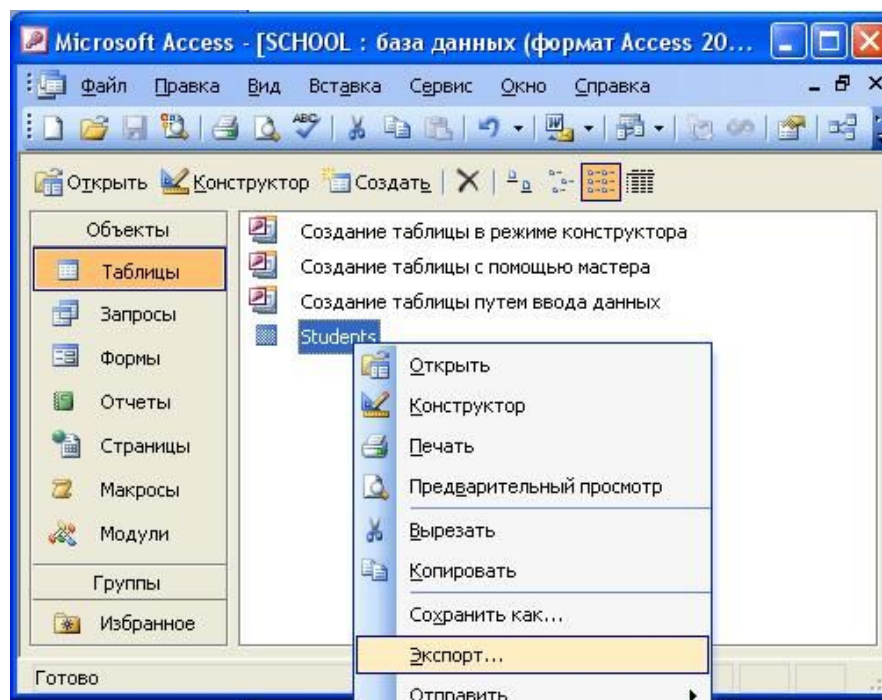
Microsoft Access - [SCHOOL : база данных (формат Access 20...

Файл Правка Вид Вставка Сервис Окно Справка

Открыть Конструктор Создать

Объекты
Таблицы
Запросы
Формы
Отчеты
Страницы
Макросы
Модули
Группы
Избранное

Создание таблицы в режиме конструктора
Создание таблицы с помощью мастера
Создание таблицы путем ввода данных
Students

Открыть
Конструктор
Печать
Предварительный просмотр
Вырезать
Копировать
Сохранить как...
Экспорт...
Отправить

Готово